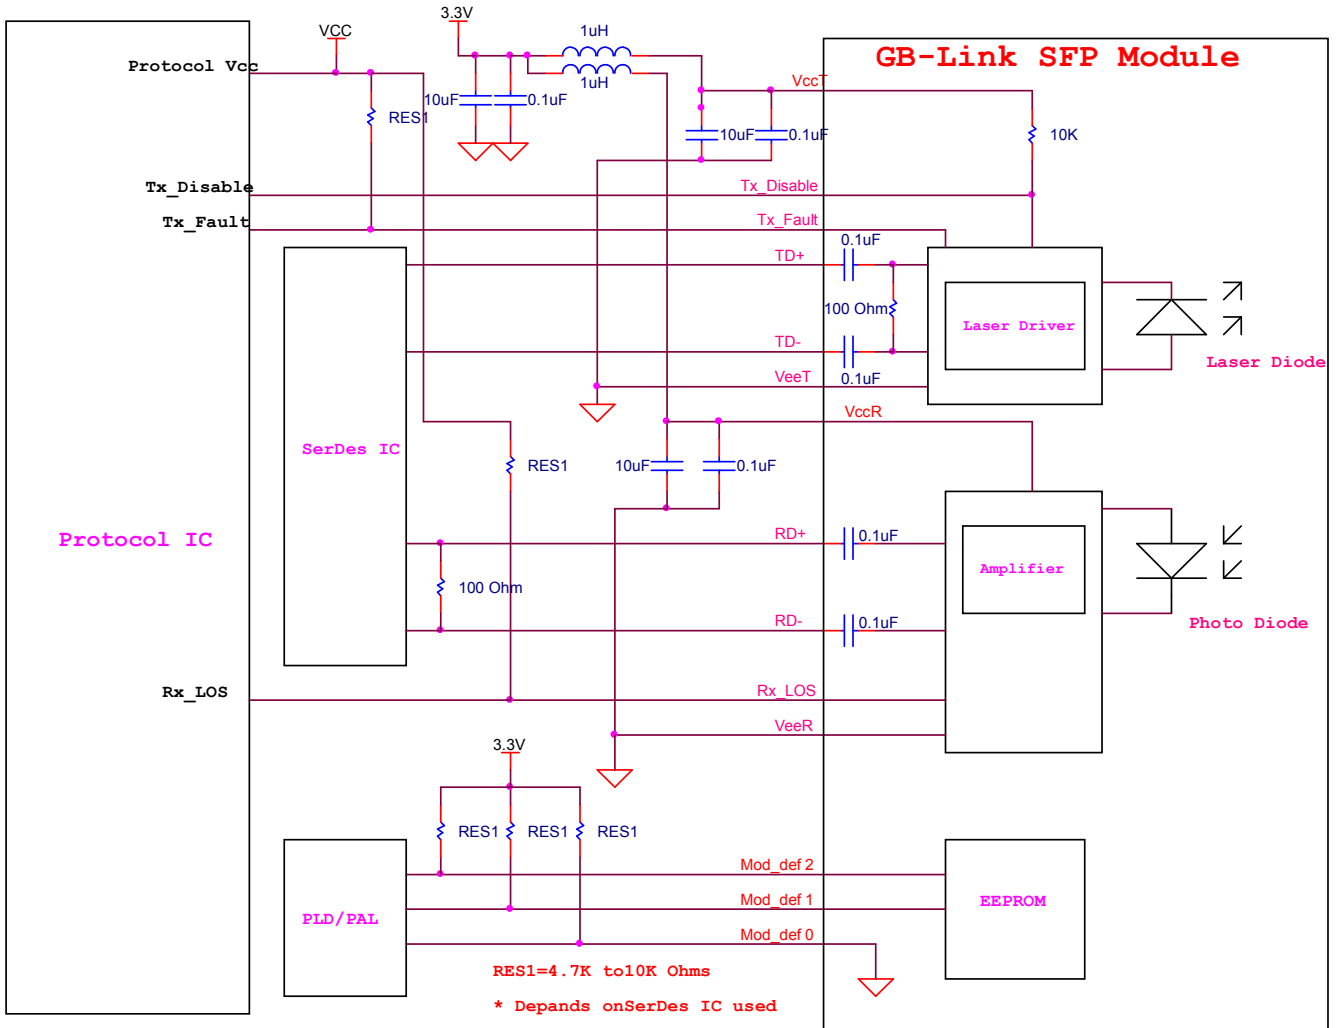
VCC
3.3V
1uH
1uH
Protocol Vcc
GB-Link SFP Module
10uF
0.1uF
RES1
VccT
10uF
0.1uF
10K
Tx_Disable
Tx_Disable
Tx_Fault
Tx_Fault
0.1uF
TD+
100 Ohm
Laser Driver
Laser Diode
TD-
VeeT
0.1uF
SerDes IC
VccR
RES1
10uF
0.1uF
Protocol IC
RD+
0.1uF
Amplifier
100 Ohm
Photo Diode
RD-
0.1uF
Rx_LOS
Rx_LOS
VeeR
3.3V
RES1
RES1
RES1
Mod_def 2
PLD/PAL
Mod_def 1
EEPROM
Mod_def 0
RES1=4.7K to10K Ohms
* Depands onSerDes IC used